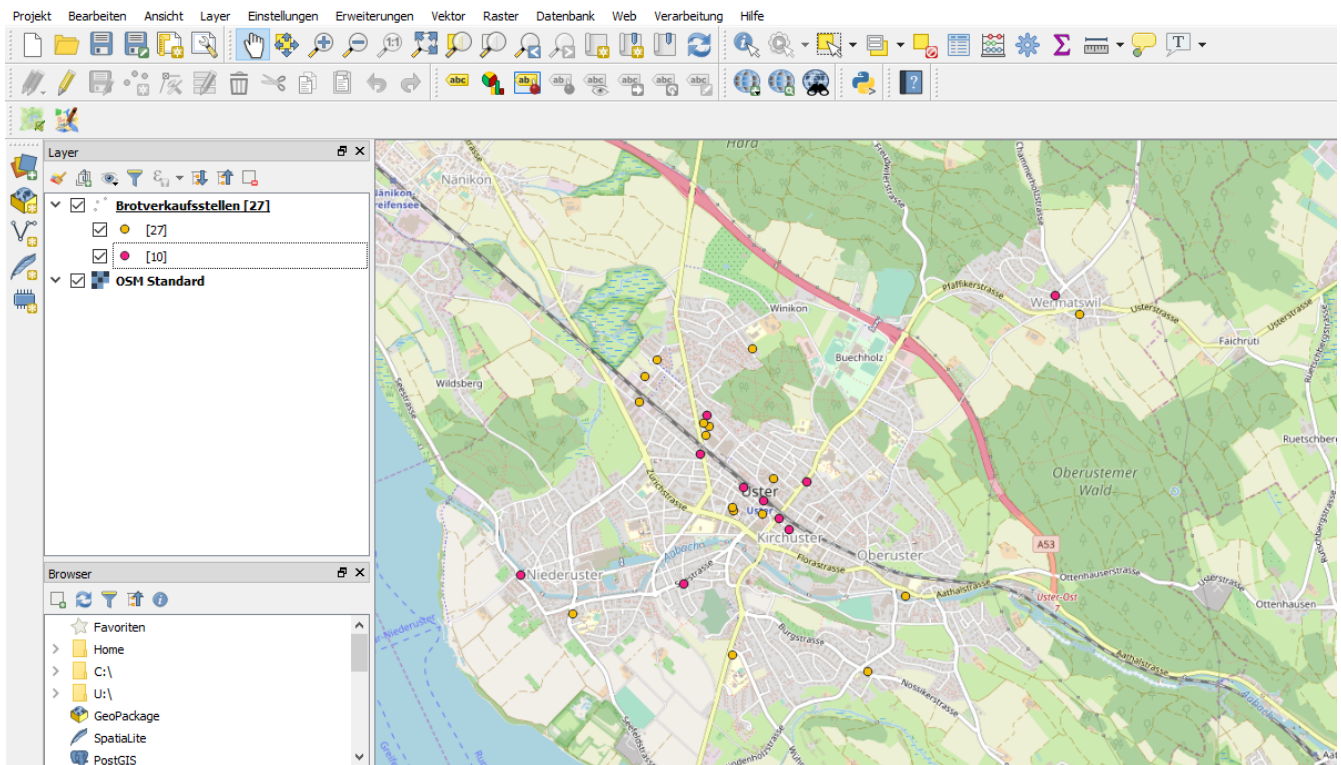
Projekt Bearbeiten Ansicht Layer Einstellungen Erweiterungen Vektor Raster Datenbank Web Verarbeitung Hilfe

Layer

Brotverkaufsstellen [27]

[27]

[10]

OSM Standard

Browser

Favoriten

Home

C:\

U:\

GeoPackage

SpatiaLite

PostGIS

Nänikon

Nänikon-Greifensee

Hard

Winikon

Buechholz

Wermatswil

Faichrüti

Wildsberg

Uster

Kirchuster

Oberuster

Oberusterner Wald

Rüetschberg

Niederuster

Ottenhausen

Zürichstrasse

Florastrasse

Aathalstrasse

Ottenhauserstrasse

Usterstrasse

Pfäffikerstrasse

Burgstrasse

Nossikerstrasse

Aabach

A53

Uster-Ost 7